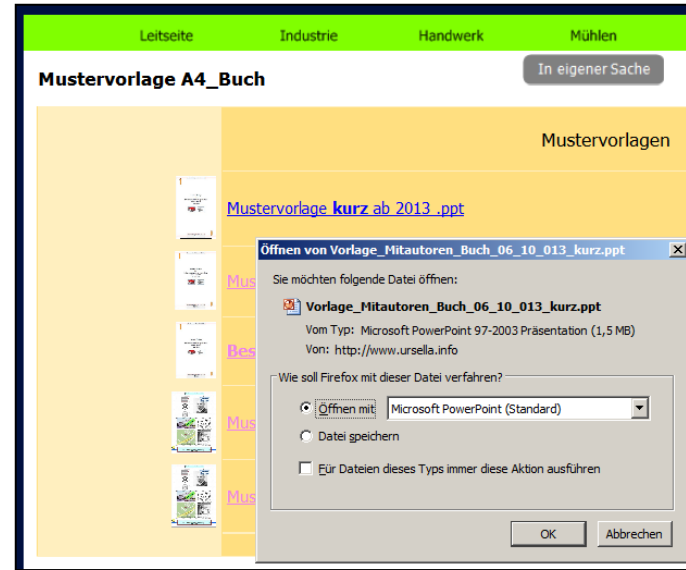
Leitseite Industrie Handwerk Mühlen

Mustervorlage A4_Buch

In eigener Sache

Mustervorlagen

Mustervorlage **kurz** ab 2013 .ppt

Mus

Bes

Mus

Mus

Öffnen von Vorlage_Mitautoren_Buch_06_10_013_kurz.ppt

Sie möchten folgende Datei öffnen:

Vorlage_Mitautoren_Buch_06_10_013_kurz.ppt

Vom Typ: Microsoft PowerPoint 97-2003 Präsentation (1,5 MB)

Von: http://www.ursella.info

Wie soll Firefox mit dieser Datei verfahren?

Öffnen mit Microsoft PowerPoint (Standard)

Datei speichern

Für Dateien dieses Typs immer diese Aktion ausführen

OK Abbrechen